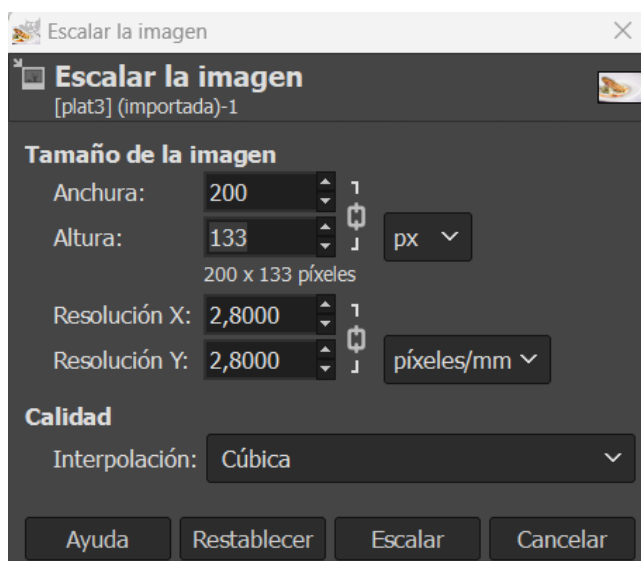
Escalar la imagen

Escalar la imagen
[plat3] (importada)-1

Tamaño de la imagen
Anchura: 200
Altura: 133
px
200 x 133 píxeles
Resolución X: 2,8000
Resolución Y: 2,8000
píxeles/mm

Calidad
Interpolación: Cúbica

Ayuda
Restablecer
Escalar
Cancelar